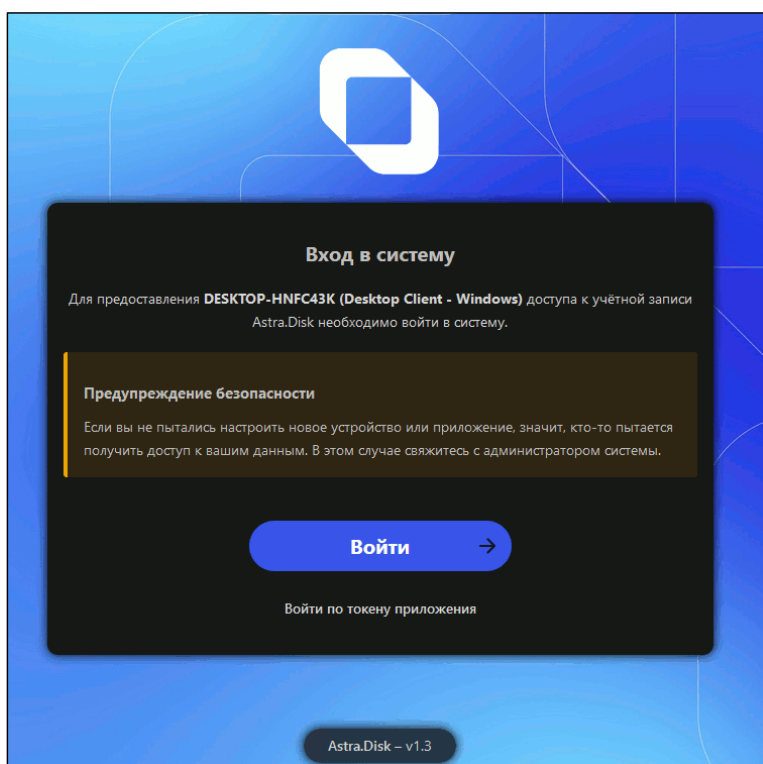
Вход в систему

Для предоставления DESKTOP-HNFC43K (Desktop Client - Windows) доступа к учётной записи Astra.Disk необходимо войти в систему.

Предупреждение безопасности

Если вы не пытались настроить новое устройство или приложение, значит, кто-то пытается получить доступ к вашим данным. В этом случае свяжитесь с администратором системы.

Войти →

Войти по токену приложения

Astra.Disk – v1.3